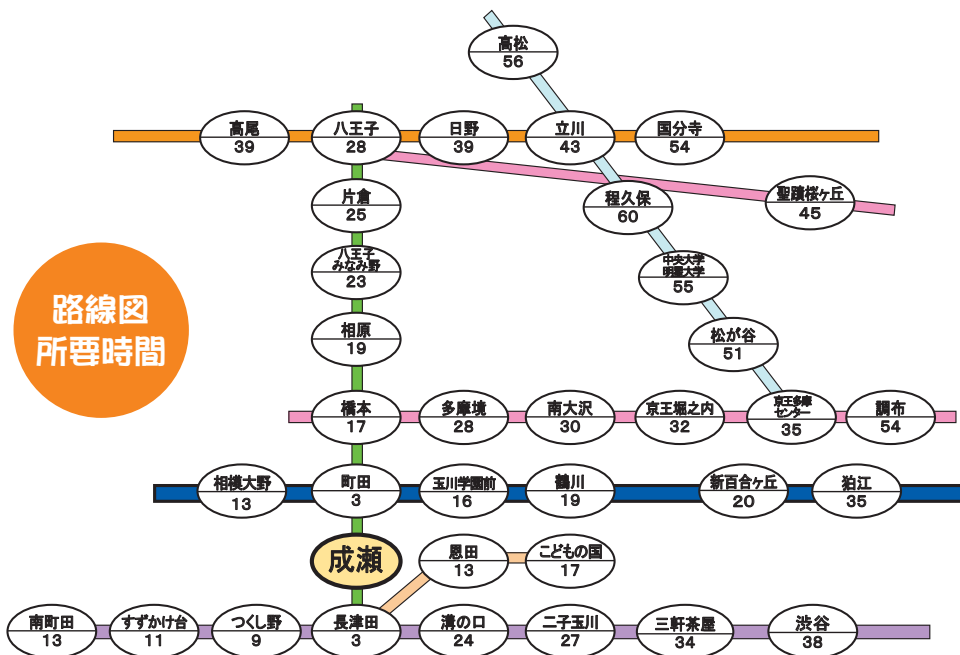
路線図
所要時間

高松
56

高尾
39

八王子
28

日野
39

立川
43

国分寺
54

片倉
25

程久保
60

聖蹟桜ヶ丘
45

八王子みなみ野
23

中央大学明星大学
55

相原
19

松が谷
51

橋本
17

多摩境
28

南大沢
30

京王堀之内
32

京王多摩センター
35

調布
54

相模大野
13

町田
3

玉川学園前
16

鶴川
19

新百合ヶ丘
20

狛江
35

成瀬

恩田
13

こどもの国
17

南町田
13

すずかけ台
11

つくし野
9

長津田
3

溝の口
24

二子玉川
27

三軒茶屋
34

渋谷
38